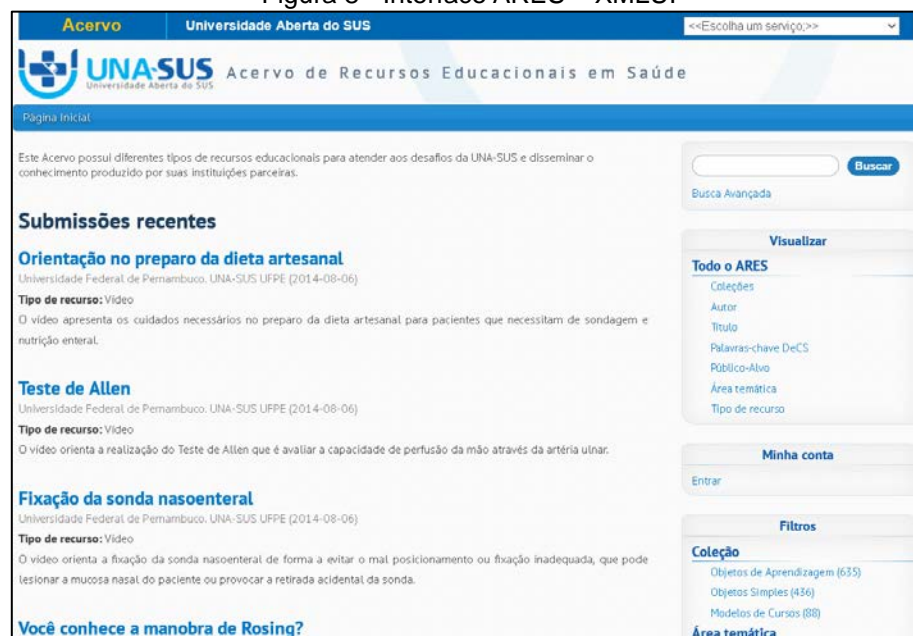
Figura 3 - Interface ARES – XMLUI

Acervo | Universidade Aberta do SUS | <<Escolha um serviço>>

UNA-SUS Universidade Aberta do SUS Acervo de Recursos Educacionais em Saúde

Página Inicial

Este Acervo possui diferentes tipos de recursos educacionais para atender aos desafios da UNA-SUS e disseminar o conhecimento produzido por suas instituições parceiras.

Submissões recentes

Orientação no preparo da dieta artesanal
Universidade Federal de Pernambuco. UNA-SUS UFPE (2014-08-06)
Tipo de recurso: Vídeo
O vídeo apresenta os cuidados necessários no preparo da dieta artesanal para pacientes que necessitam de sondagem e nutrição enteral.

Teste de Allen
Universidade Federal de Pernambuco. UNA-SUS UFPE (2014-08-06)
Tipo de recurso: Vídeo
O vídeo orienta a realização do Teste de Allen que é avaliar a capacidade de perfusão da mão através da artéria ulnar.

Fixação da sonda nasoenteral
Universidade Federal de Pernambuco. UNA-SUS UFPE (2014-08-06)
Tipo de recurso: Vídeo
O vídeo orienta a fixação da sonda nasoenteral de forma a evitar o mal posicionamento ou fixação inadequada, que pode lesionar a mucosa nasal do paciente ou provocar a retirada acidental da sonda.

Você conhece a manobra de Rosing?

Buscar
Busca Avançada

Visualizar
Todo o ARES
Coleções
Autor
Título
Palavras-chave DeCS
Público-Alvo
Área temática
Tipo de recurso

Minha conta
Entrar

Filtros
Coleção
Objetos de Aprendizagem (635)
Objetos Simples (436)
Modelos de Cursos (88)
Área temática